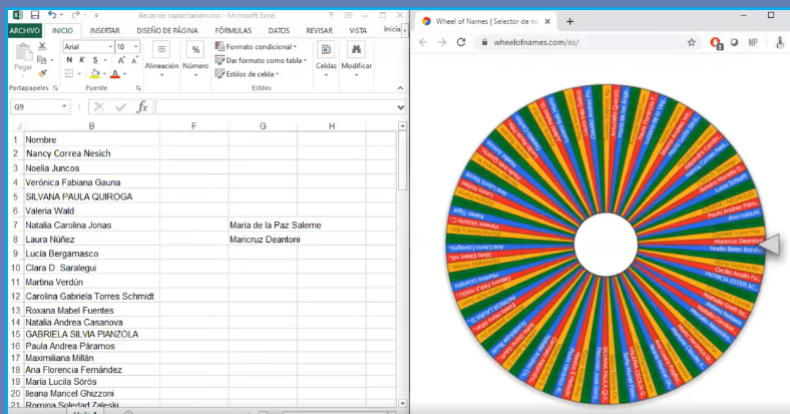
Becas de capacitación.xlsx - Microsoft Excel
ARCHIVO INICIO INSERTAR DISEÑO DE PÁGINA FÓRMULAS DATOS REVISAR VISTA Inicia
Pegar Arial 10 N K S Alineación Número Formato condicional Dar formato como tabla Estilos de celda Celdas Modificar
Portapapeles Fuente Estilos
G9 fx

| | B | F | G | H |
|---|---|---|---|---|
| 1 | Nombre | | | |
| 2 | Nancy Correa Nesich | | | |
| 3 | Noelia Juncos | | | |
| 4 | Verónica Fabiana Gauna | | | |
| 5 | SILVANA PAULA QUIROGA | | | |
| 6 | Valeria Wald | | | |
| 7 | Natalia Carolina Jonas | | María de la Paz Saleme | |
| 8 | Laura Núñez | | Maricruz Deantoni | |
| 9 | Lucía Bergamasco | | | |
| 10 | Clara D. Saralegui | | | |
| 11 | Martina Verdún | | | |
| 12 | Carolina Gabriela Torres Schmidt | | | |
| 13 | Roxana Mabel Fuentes | | | |
| 14 | Natalia Andrea Casanova | | | |
| 15 | GABRIELA SILVIA PIANZOLA | | | |
| 16 | Paula Andrea Páramos | | | |
| 17 | Maximiliana Millán | | | |
| 18 | Ana Florencia Fernández | | | |
| 19 | María Lucila Sörös | | | |
| 20 | Ileana Maricel Ghizzoni | | | |
| 21 | Romina Soledad Zaleski | | | |

Wheel of Names | Selector de n
wheelofnames.com/es/
NP
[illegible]